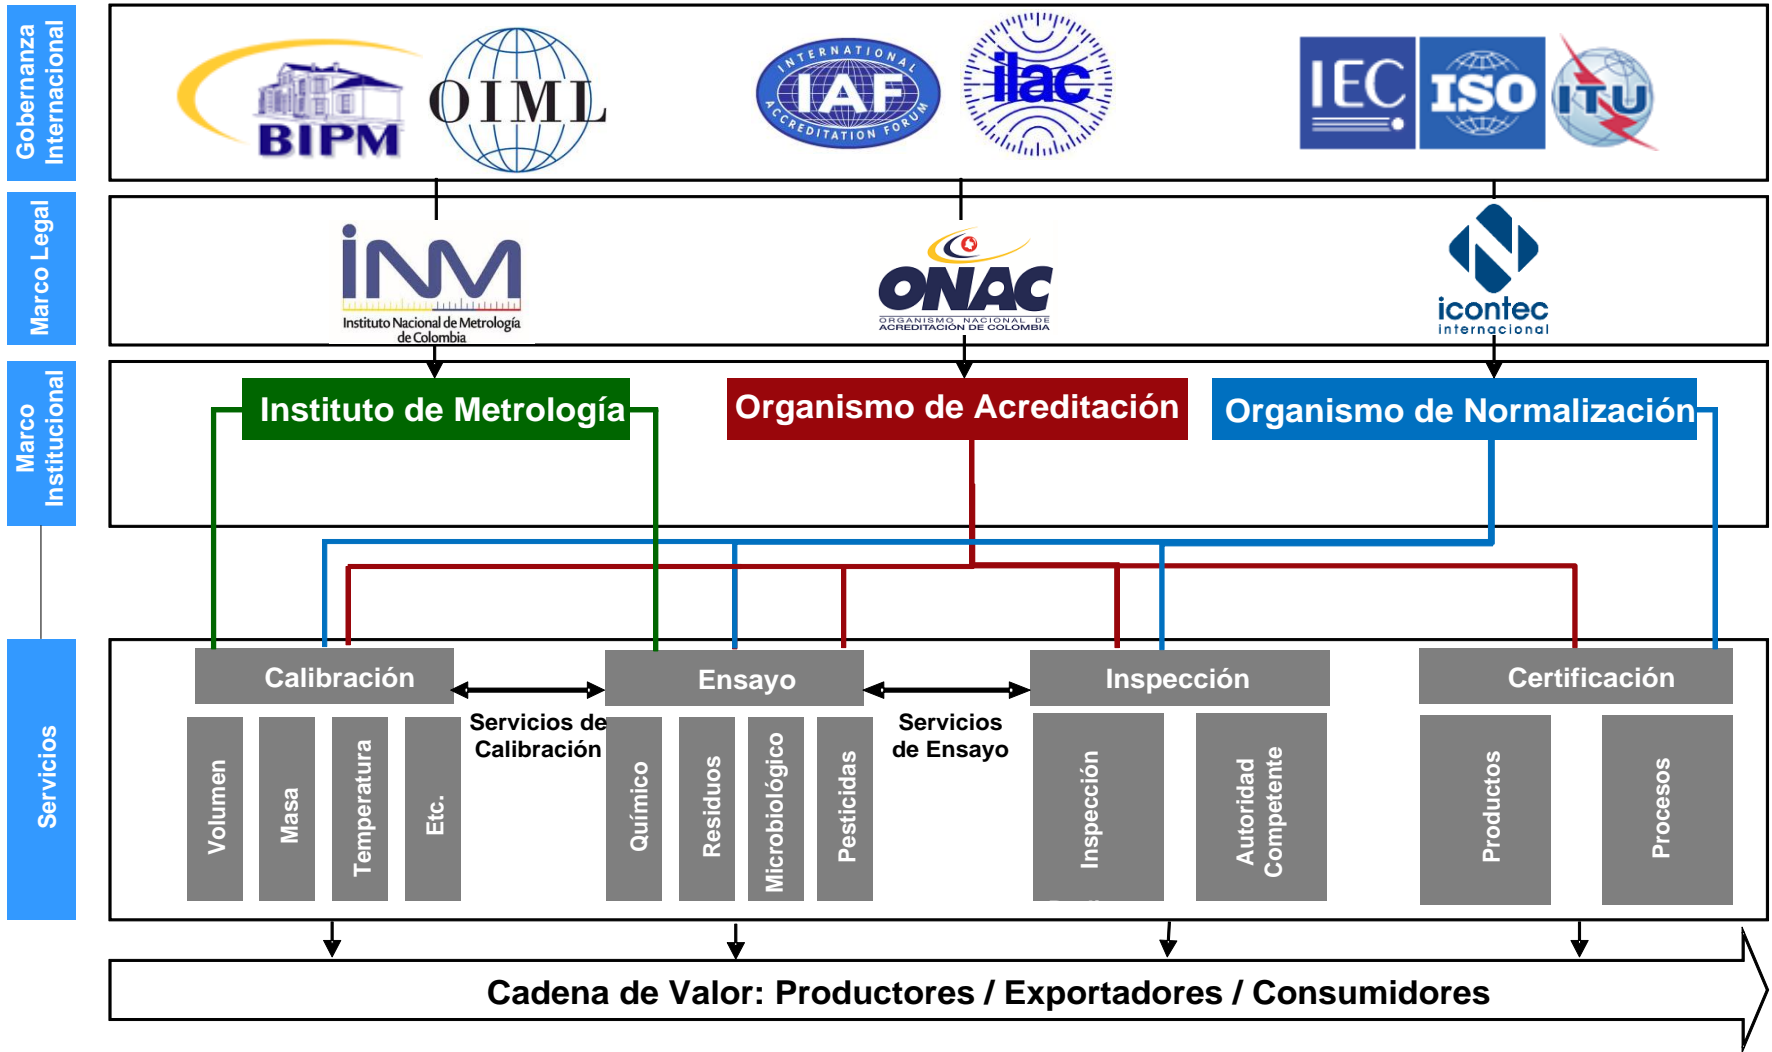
Gobernanza Internacional

BIPM
OIML
INTERNATIONAL IAF ACCREDITATION FORUM
ilac
IEC
ISO
ITU

Marco Legal

INM
Instituto Nacional de Metrología de Colombia
ONAC
ORGANISMO NACIONAL DE ACREDITACIÓN DE COLOMBIA
icontec internacional

Marco Institucional

Instituto de Metrología
Organismo de Acreditación
Organismo de Normalización

Servicios

Calibración
Volumen
Masa
Temperatura
Etc.

Servicios de Calibración

Ensayo
Químico
Residuos
Microbiológico
Pesticidas

Servicios de Ensayo

Inspección
Inspección
Autoridad Competente

Certificación
Productos
Procesos

Cadena de Valor: Productores / Exportadores / Consumidores